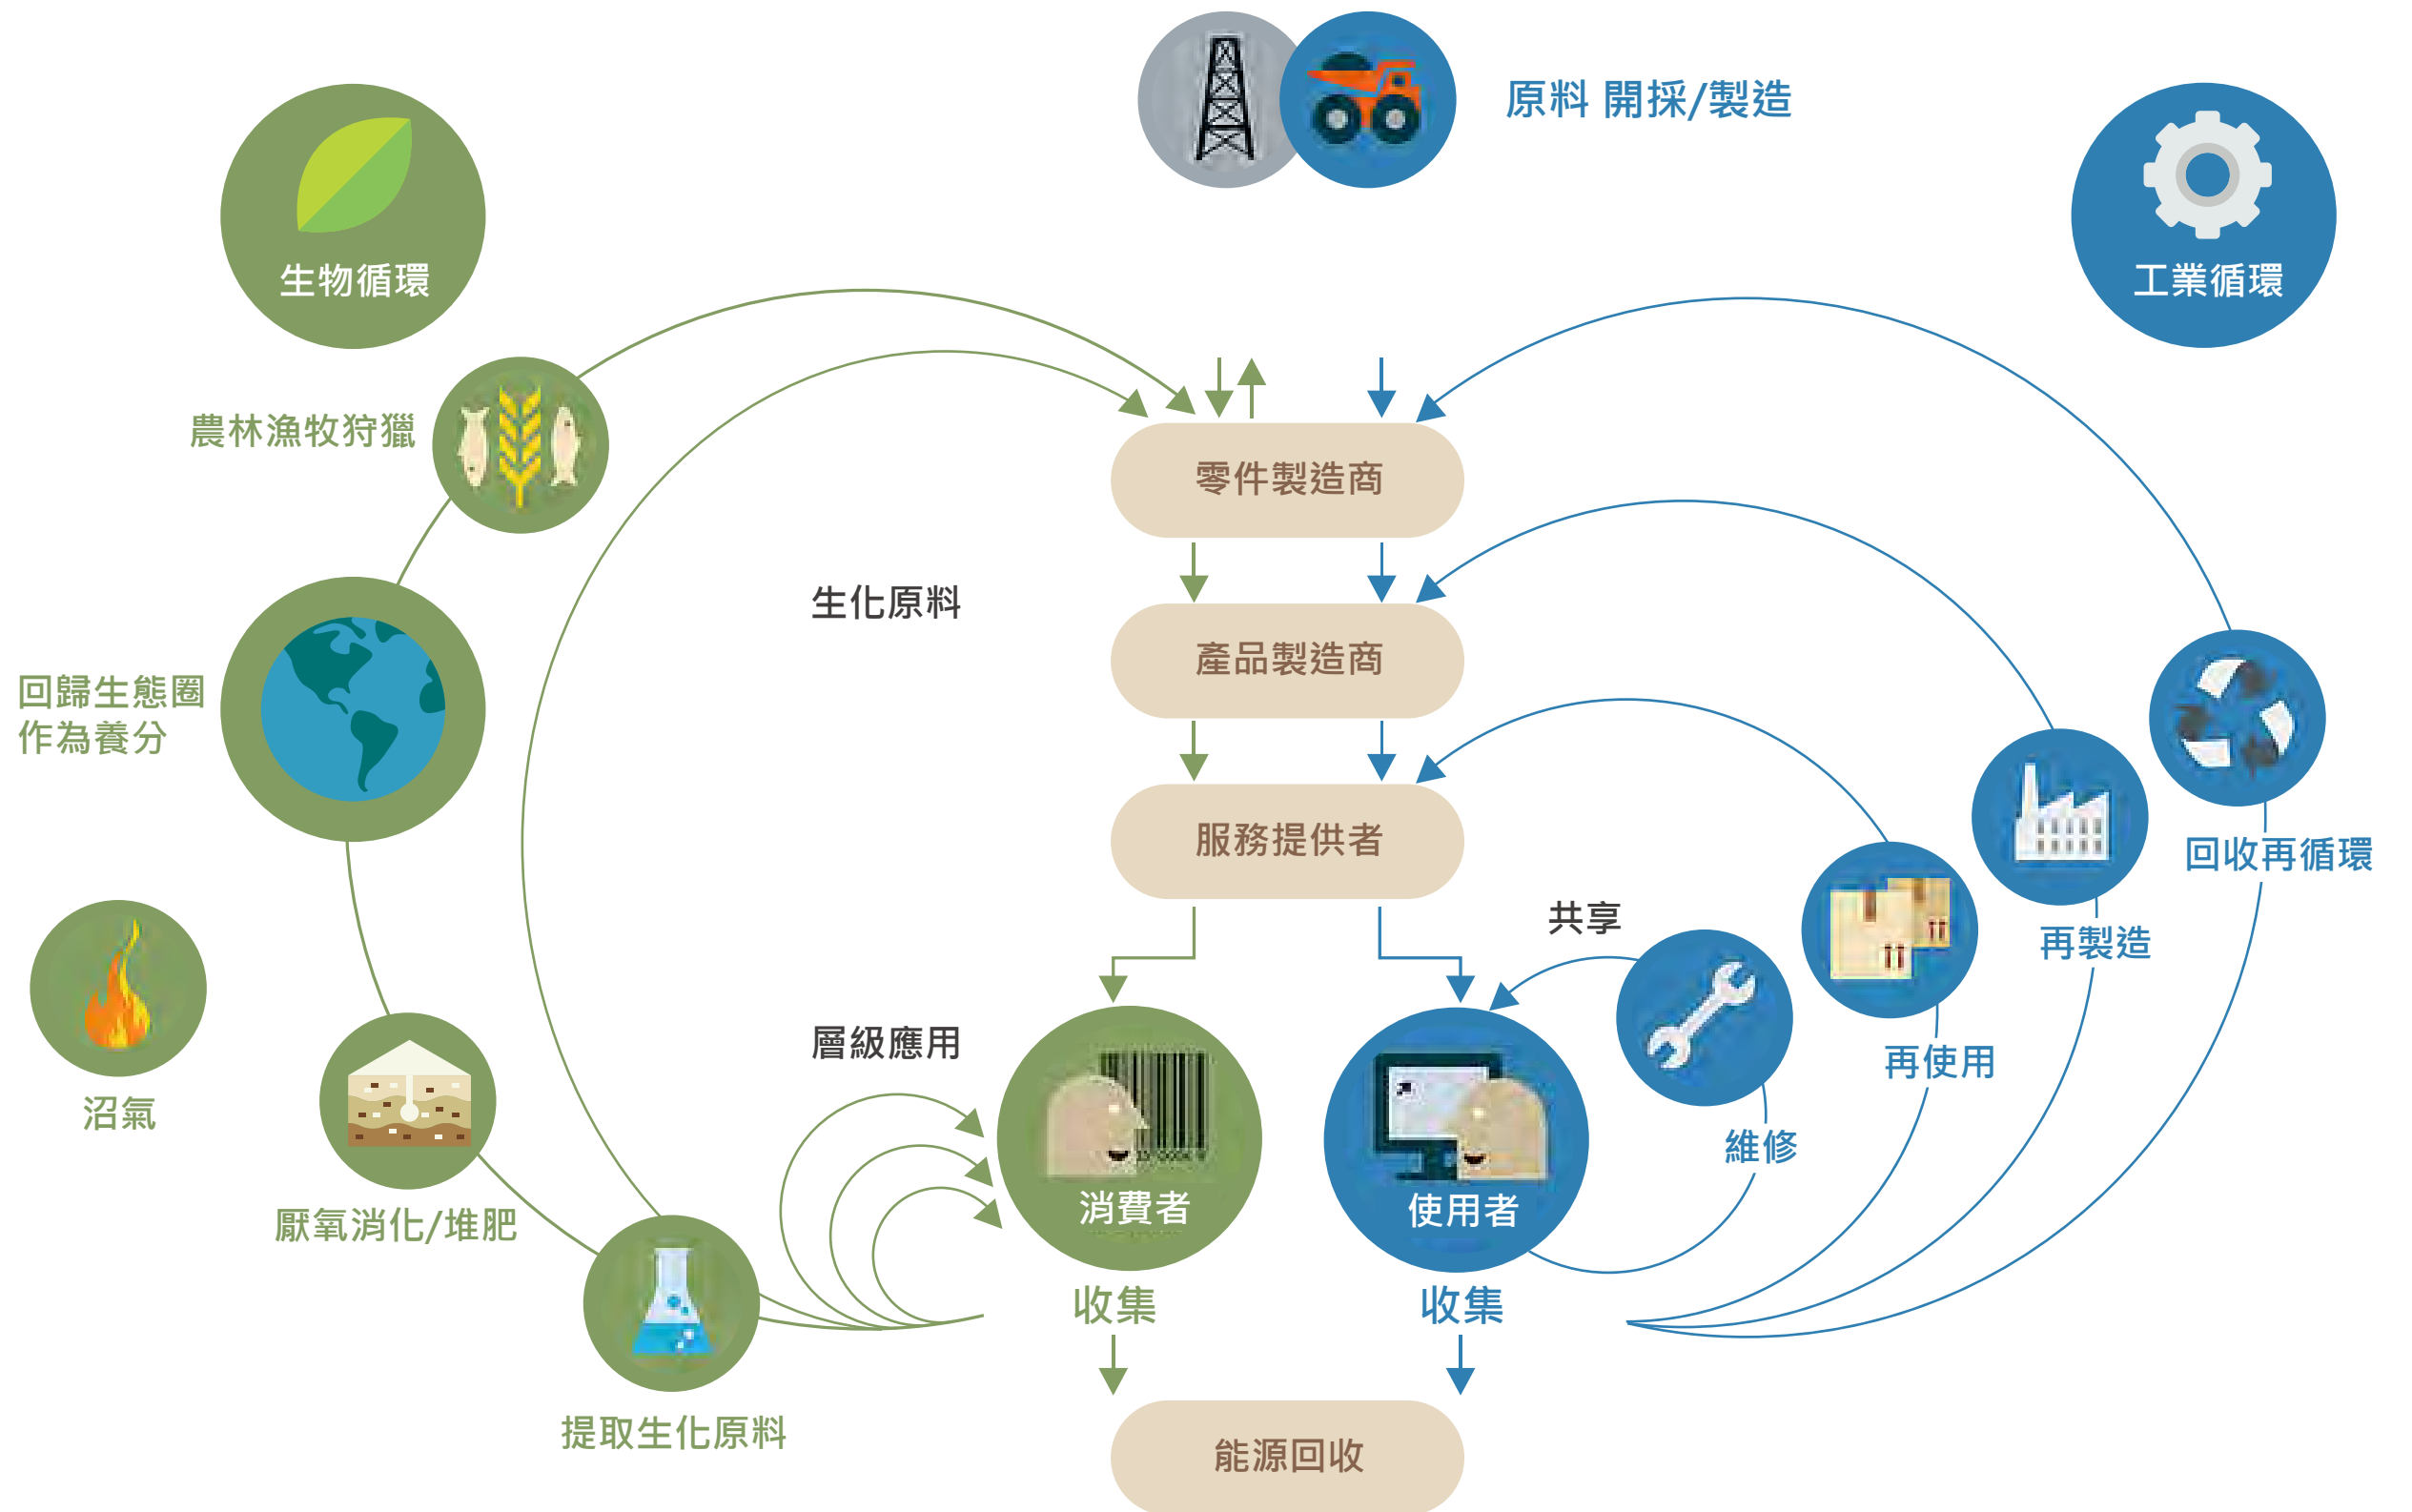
原料 開採/製造

生物循環

工業循環

農林漁牧狩獵

零件製造商

生化原料

產品製造商

回歸生態圈
作為養分

服務提供者

回收再循環

再製造

共享

沼氣

再使用

層級應用

維修

消費者

使用者

厭氧消化/堆肥

收集

收集

提取生化原料

能源回收